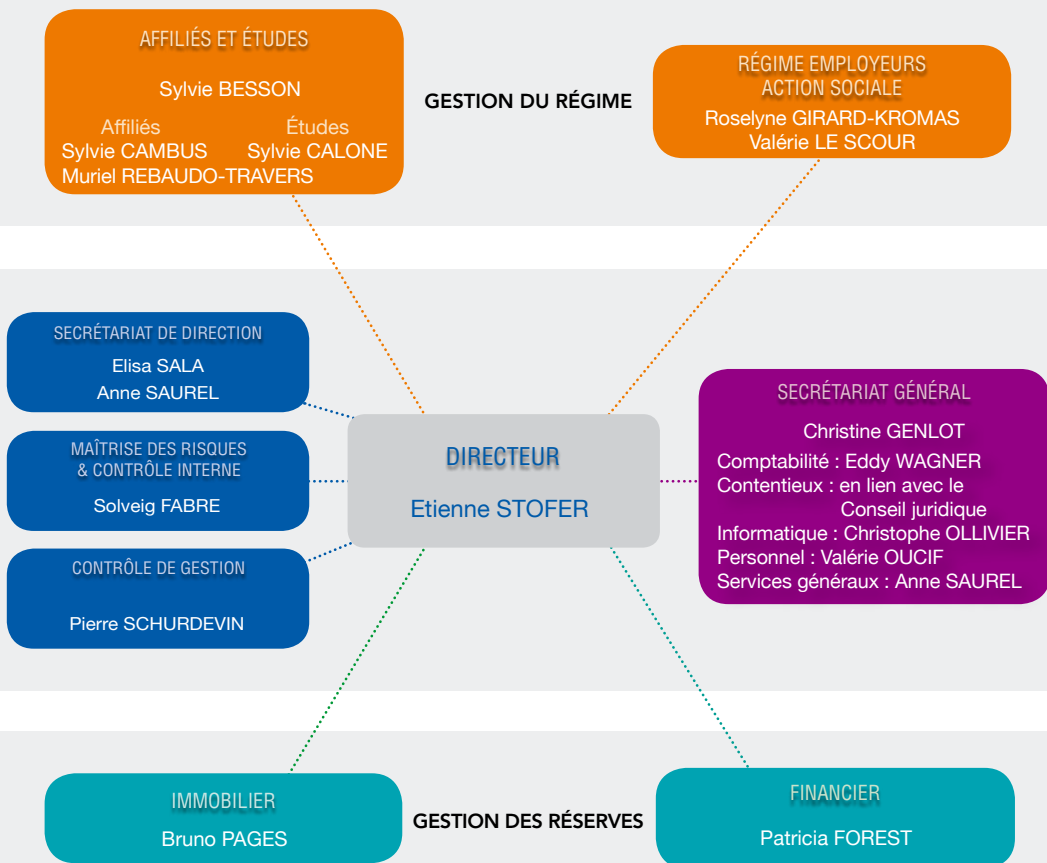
AFFILIÉS ET ÉTUDES

Sylvie BESSON

Affiliés
Sylvie CAMBUS
Muriel REBAUDO-TRAVERS

Études
Sylvie CALONE

GESTION DU RÉGIME

RÉGIME EMPLOYEURS
ACTION SOCIALE
Roselyne GIRARD-KROMAS
Valérie LE SCOUR

SECRÉTARIAT DE DIRECTION
Elisa SALA
Anne SAUREL

MAÎTRISE DES RISQUES
& CONTRÔLE INTERNE
Solveig FABRE

CONTRÔLE DE GESTION
Pierre SCHURDEVIN

DIRECTEUR
Etienne STOFER

SECRÉTARIAT GÉNÉRAL
Christine GENLOT
Comptabilité : Eddy WAGNER
Contentieux : en lien avec le Conseil juridique
Informatique : Christophe OLLIVIER
Personnel : Valérie OUCIF
Services généraux : Anne SAUREL

IMMOBILIER
Bruno PAGES

GESTION DES RÉSERVES

FINANCIER
Patricia FOREST